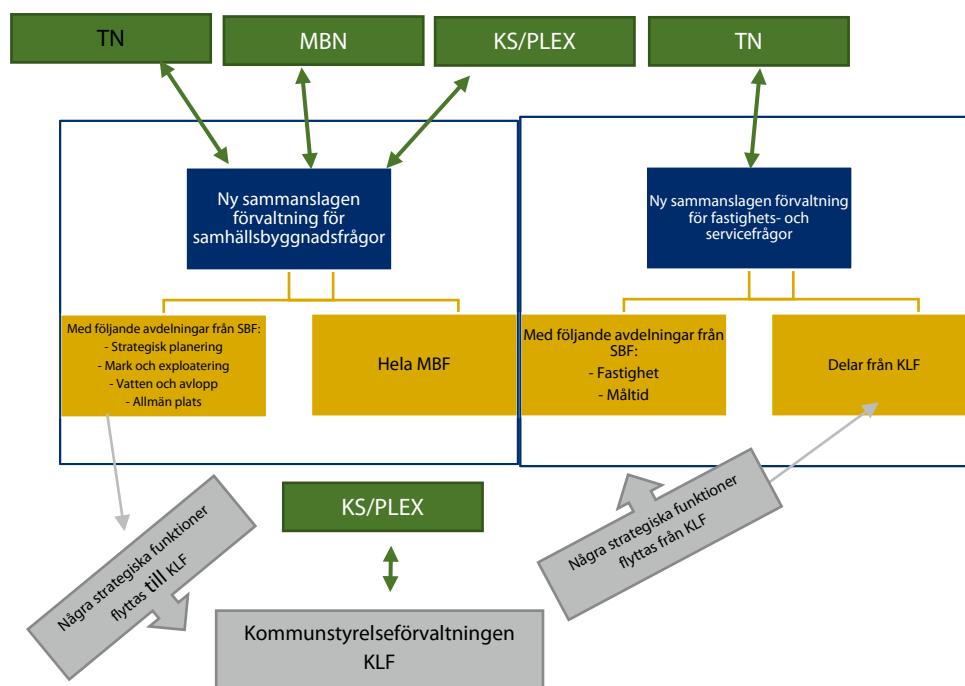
TN

MBN

KS/PLEX

TN

Ny sammanslagen förvaltning för samhällsbyggnadsfrågor

Med följande avdelningar från SBF:
- Strategisk planering
- Mark och exploatering
- Vatten och avlopp
- Allmän plats

Hela MBF

Ny sammanslagen förvaltning för fastighets- och servicefrågor

Med följande avdelningar från SBF:
- Fastighet
- Måltid

Delar från KLF

Några strategiska funktioner flyttas till KLF

KS/PLEX

Kommunstyrelseförvaltningen KLF

Några strategiska funktioner flyttas från KLF